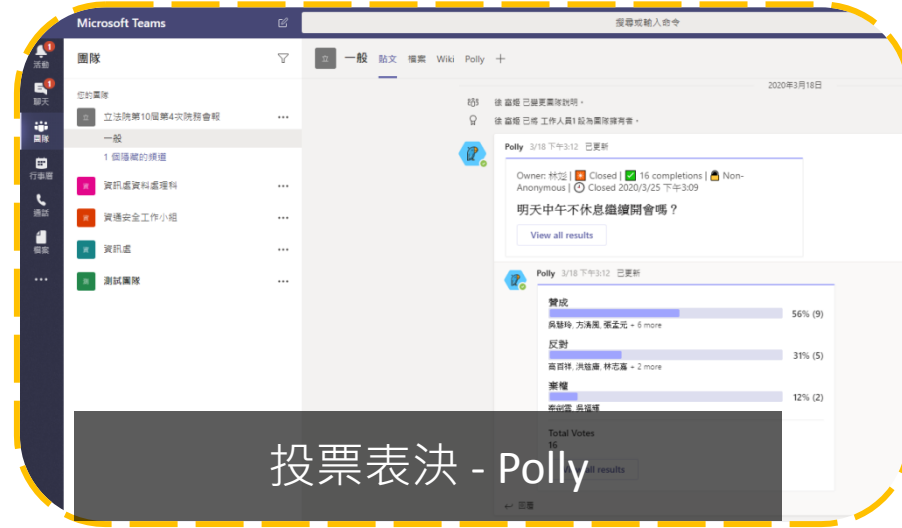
Microsoft Teams

搜尋或輸入命令

活動
聊天
團隊
行事曆
通話
檔案
...

團隊

您的團隊

立法院第10屆第4次院務會報

一般

1 個隱藏的頻道

資訊處資料處理科

資通安全工作小組

資訊處

測試團隊

立 一般 貼文 檔案 Wiki Polly +

2020年3月18日

徐 嘉楹 已變更團隊說明。

徐 嘉楹 已將 工作人員1 設為團隊擁有者。

Polly 3/18 下午3:12 已更新

Owner: 林益 | Closed | 16 completions | Non-Anonymous | Closed 2020/3/25 下午3:09

明天中午不休息繼續開會嗎？

View all results

Polly 3/18 下午3:12 已更新

贊成

56% (9)

吳慧玲, 方清風, 張孟元 + 6 more

反對

31% (5)

翁百祥, 洪慈庸, 林志嘉 + 2 more

棄權

12% (2)

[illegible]

Total Votes

16

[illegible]ll results

← 回覆

投票表決 - Polly